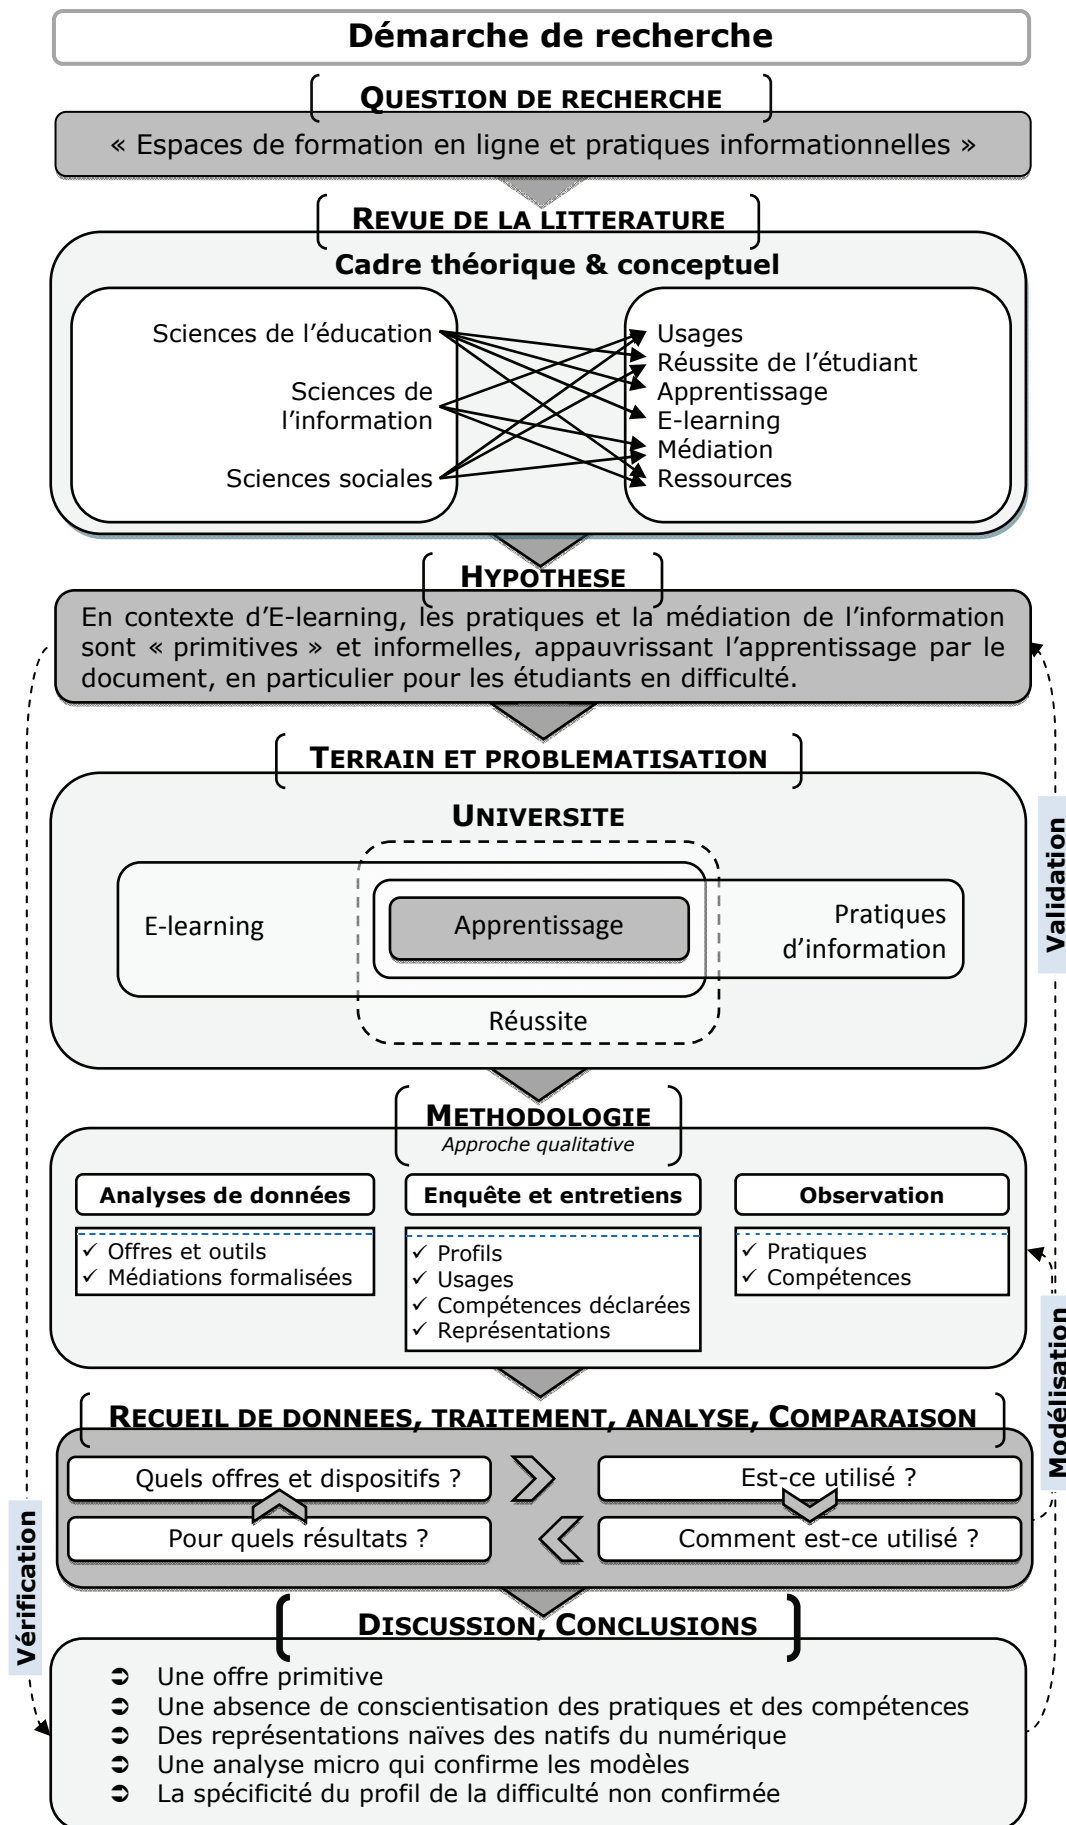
Démarche de recherche

QUESTION DE RECHERCHE

« Espaces de formation en ligne et pratiques informationnelles »

REVUE DE LA LITTERATURE

Cadre théorique & conceptuel

Sciences de l'éducation
Sciences de l'information
Sciences sociales

Usages
Réussite de l'étudiant
Apprentissage
E-learning
Médiation
Ressources

HYPOTHESE

En contexte d'E-learning, les pratiques et la médiation de l'information sont « primitives » et informelles, appauvrissant l'apprentissage par le document, en particulier pour les étudiants en difficulté.

TERRAIN ET PROBLEMATISATION

UNIVERSITE

E-learning

Apprentissage

Pratiques d'information

Réussite

Validation

METHODOLOGIE
Approche qualitative

Analyses de données
✓ Offres et outils
✓ Médiations formalisées

Enquête et entretiens
✓ Profils
✓ Usages
✓ Compétences déclarées
✓ Représentations

Observation
✓ Pratiques
✓ Compétences

Modélisation

RECUEIL DE DONNEES, TRAITEMENT, ANALYSE, COMPARAISON

Quels offres et dispositifs ?

Est-ce utilisé ?

Pour quels résultats ?

Comment est-ce utilisé ?

Vérification

DISCUSSION, CONCLUSIONS

➲ Une offre primitive
➲ Une absence de conscientisation des pratiques et des compétences
➲ Des représentations naïves des natifs du numérique
➲ Une analyse micro qui confirme les modèles
➲ La spécificité du profil de la difficulté non confirmée